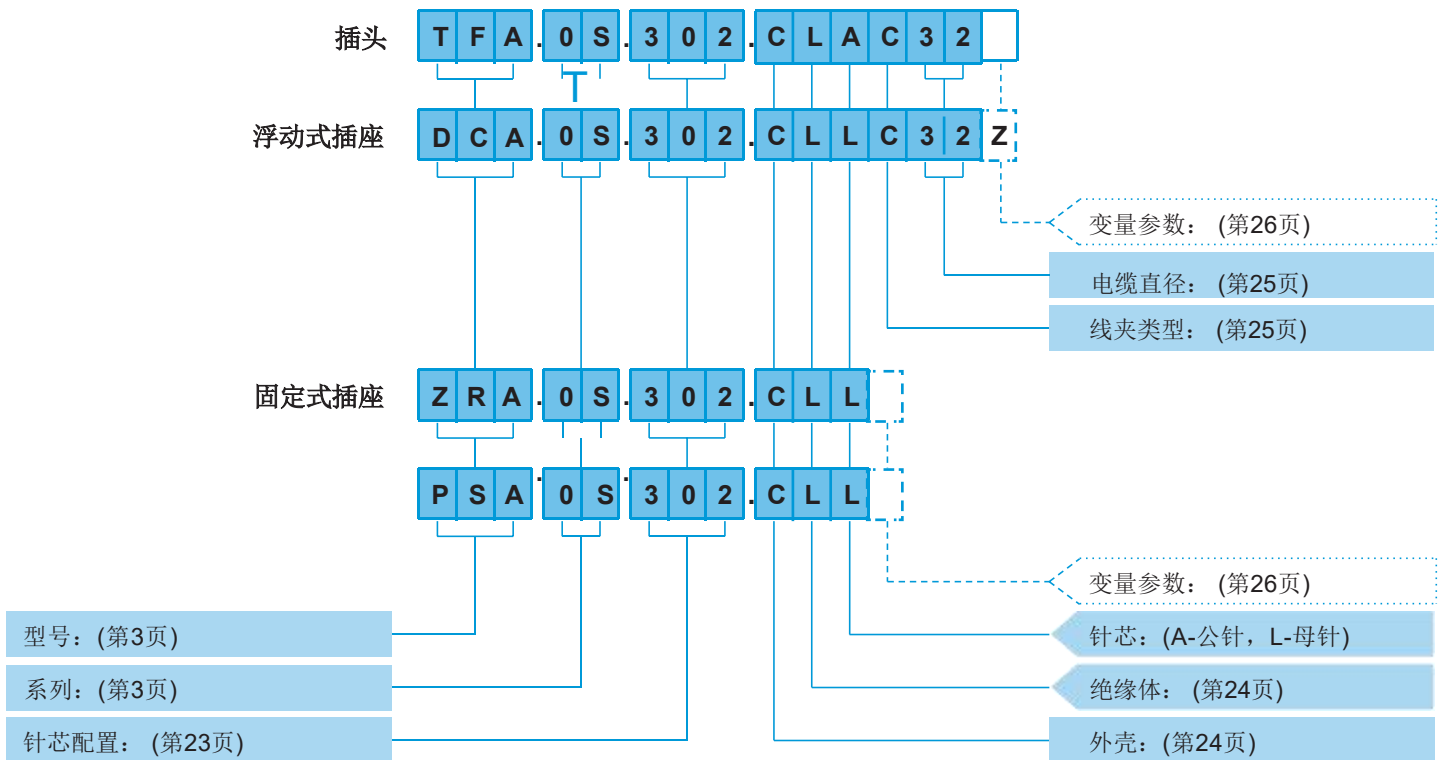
插头 T F A . 0 S . 3 0 2 . C L A C 3 2

浮动式插座 D C A . 0 S . 3 0 2 . C L L C 3 2 Z

变量参数：（第26页）

电缆直径：（第25页）

线夹类型：（第25页）

固定式插座 Z R A . 0 S . 3 0 2 . C L L

P S A . 0 S . 3 0 2 . C L L

变量参数：（第26页）

型号：(第3页)

针芯：(A-公针，L-母针)

系列：(第3页)

绝缘体：（第24页）

针芯配置：（第23页）

外壳：(第24页)